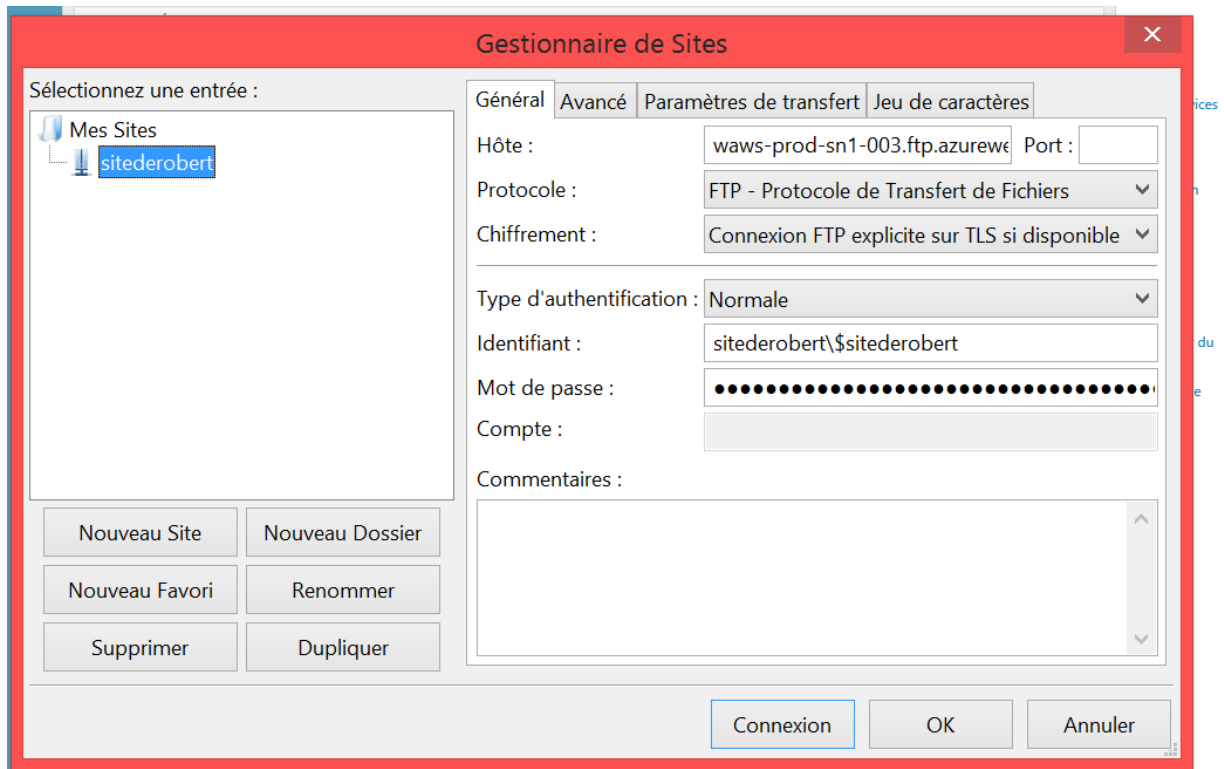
Gestionnaire de Sites

Sélectionnez une entrée :

Mes Sites
sitederobert

Nouveau Site
Nouveau Dossier
Nouveau Favori
Renommer
Supprimer
Dupliquer

Général | Avancé | Paramètres de transfert | Jeu de caractères

Hôte : waws-prod-sn1-003.ftp.azurewe
Port :
Protocole : FTP - Protocole de Transfert de Fichiers
Chiffrement : Connexion FTP explicite sur TLS si disponible
Type d'authentification : Normale
Identifiant : sitederobert\$sitederobert
Mot de passe : ●●●●●●●●●●●●●●●●●●●●●●●●●●●●●●●●●●●
Compte :
Commentaires :

Connexion
OK
Annuler

rices
n
du
e